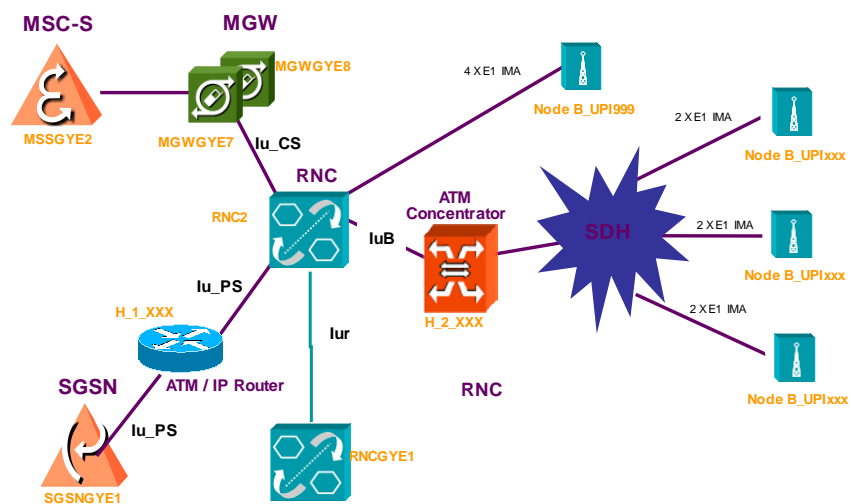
MSC-S

MGW

MGWGYE8

MSSGYE2

MGWGYE7

Iu_CS

4 X E1 IMA

Node B_UPI999

2 X E1 IMA

Node B_UPIxxx

RNC

RNC2

ATM Concentrator

IuB

SDH

2 X E1 IMA

Node B_UPIxxx

Iu_PS

H_1_XXX

H_2_XXX

2 X E1 IMA

Iur

ATM / IP Router

RNC

Node B_UPIxxx

SGSN

Iu_PS

RNCGYE1

SGSNGYE1